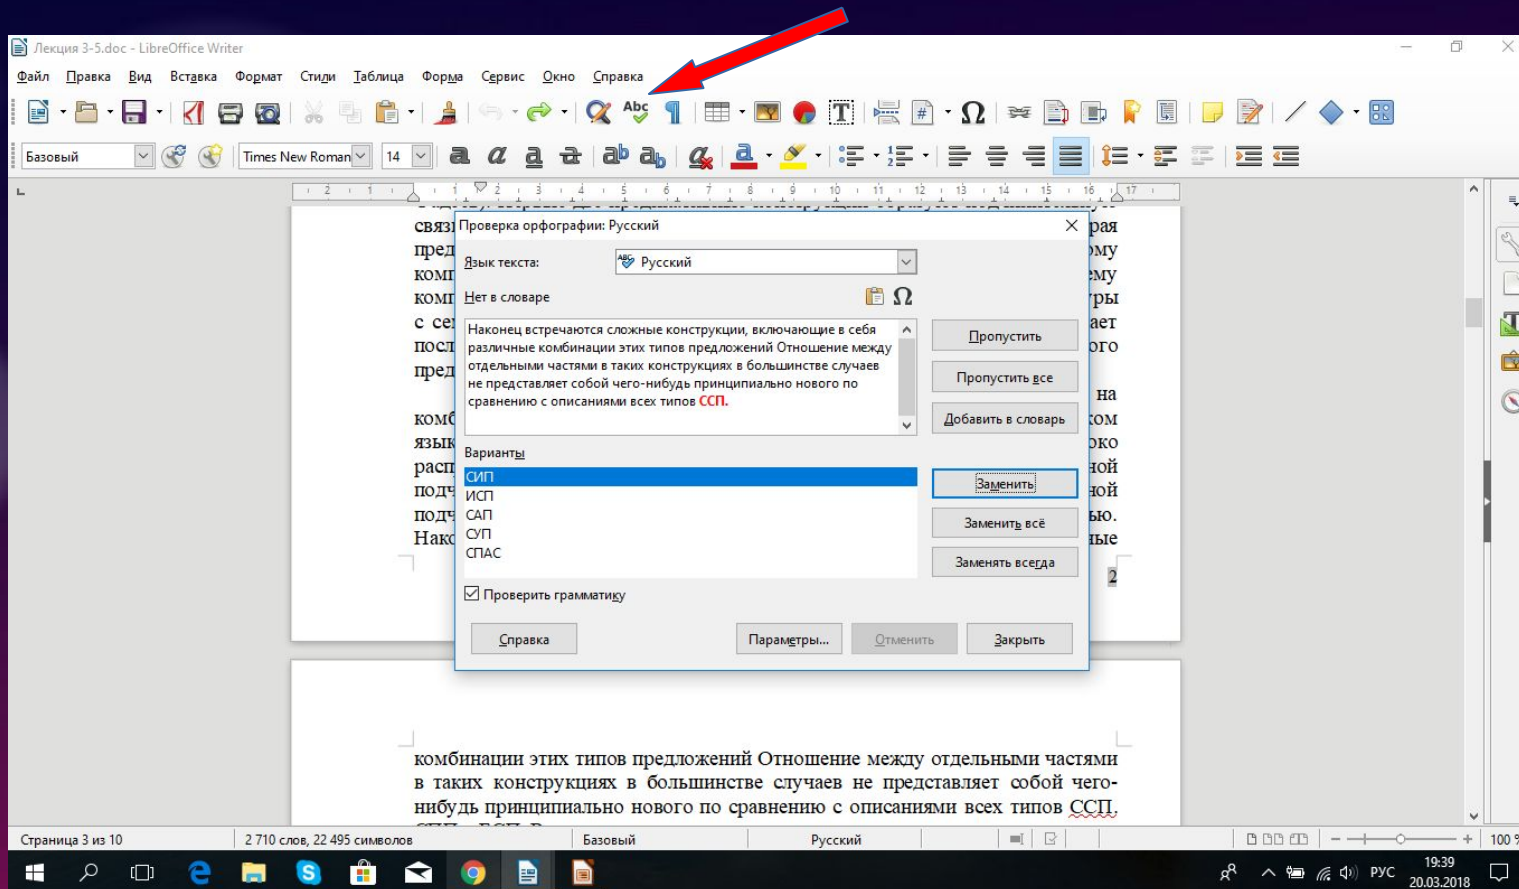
Лекция 3-5.doc - LibreOffice Writer

Файл Правка Вид Вставка Формат Стили Таблица Форма Сервис Окно Справка

Базовый Times New Roman 14

связ рая
пред ому
ком ему
ком туры
с се ает
посл ого
пред

на
ком ком
язык око
расп ной
подч ной
подч ью.
Нако ные

2

Проверка орфографии: Русский

Язык текста: Русский

Нет в словаре

Наконец встречаются сложные конструкции, включающие в себя различные комбинации этих типов предложений Отношение между отдельными частями в таких конструкциях в большинстве случаев не представляет собой чего-нибудь принципиально нового по сравнению с описаниями всех типов ССП.

Пропустить
Пропустить все
Добавить в словарь

Варианты
СИП
ИСП
САП
СУП
СПАС

Заменить
Заменить всё
Заменять всегда

Проверить грамматику

Справка Параметры... Отменить Закрыть

комбинации этих типов предложений Отношение между отдельными частями в таких конструкциях в большинстве случаев не представляет собой чего-нибудь принципиально нового по сравнению с описаниями всех типов ССП.

Страница 3 из 10 2 710 слов, 22 495 символов Базовый Русский 100 %

РУС 19:39 20.03.2018